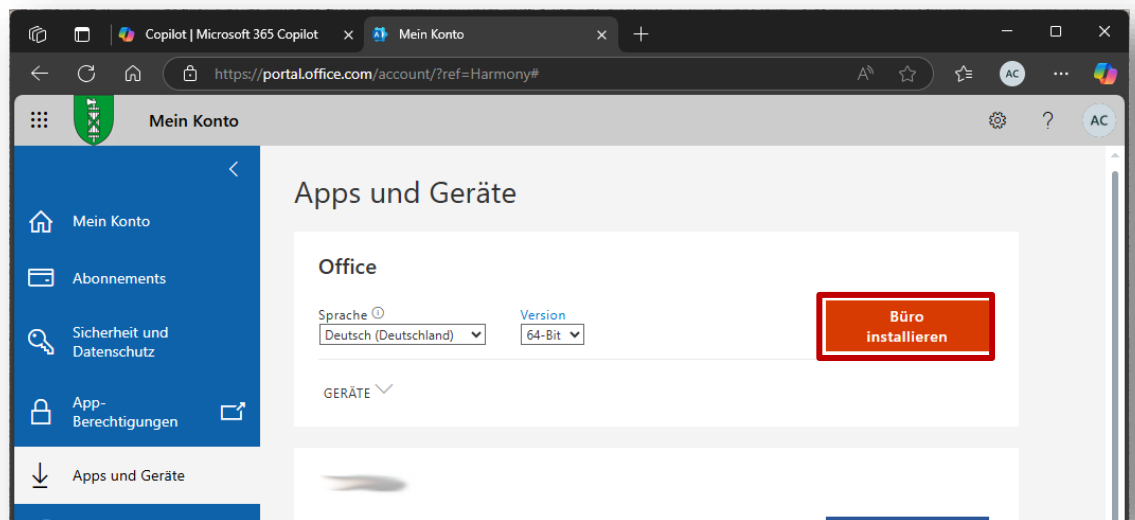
Copilot | Microsoft 365 Copilot
Mein Konto

https://portal.office.com/account/?ref=Harmony#

AC

Mein Konto

AC

Mein Konto

Abonnements

Sicherheit und Datenschutz

App-Berechtigungen

Apps und Geräte

Apps und Geräte

Office

Sprache
Deutsch (Deutschland)

Version
64-Bit

Büro installieren

GERÄTE